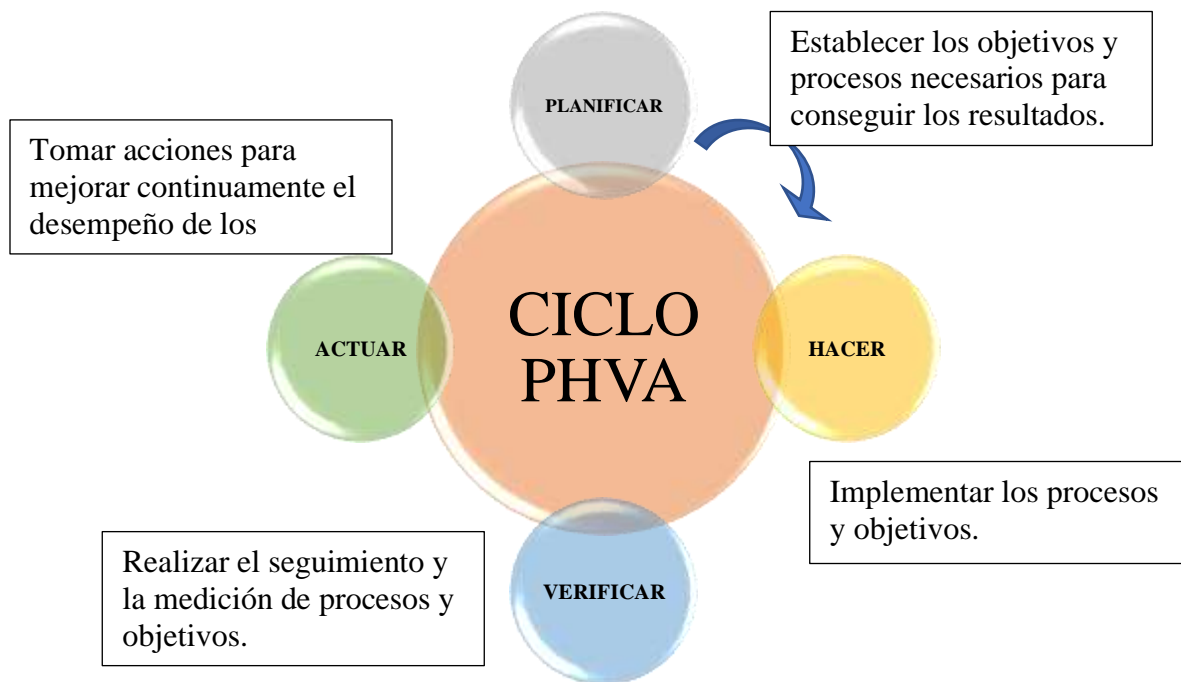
PLANIFICAR

Establecer los objetivos y procesos necesarios para conseguir los resultados.

Tomar acciones para mejorar continuamente el desempeño de los

CICLO PHVA

ACTUAR

HACER

Implementar los procesos y objetivos.

Realizar el seguimiento y la medición de procesos y objetivos.

VERIFICAR